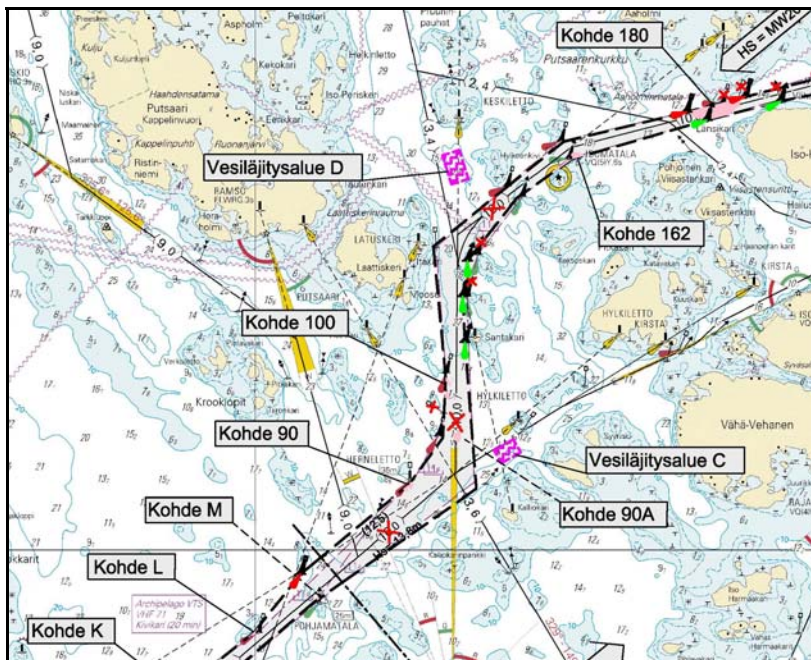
Kohde 180

HS = MW20

Vesiläjitysalue D

Kohde 162

Kohde 100

Kohde 90

Vesiläjitysalue C

Kohde M

Kohde 90A

Kohde L

Kohde K

Asphom
Peltokari
Putsaari
Haahdensatama
Kappelinpuhti
Ristiniemi
Ruonanjärvi
Kekokari
Eerikkari
Iso-Perisker
Helkriletto
Putsaarenkurkku
KESKILETTO
Laattiskari
LATUSKERI
PUTSAARI
Santakari
HYLKILETTO
KIRSTA
Iso-
Krooklöpit
Vähä-Vehanen
Syvakari
HERNELETTO
POHJAMATALA
Kalkkikari
Kalliokari
Archipelago VTS
VHF 71
Kivikari (20 min)
Iso
Harmaakari
RAJA
9.0
2.4
3.4
3.6
12.5